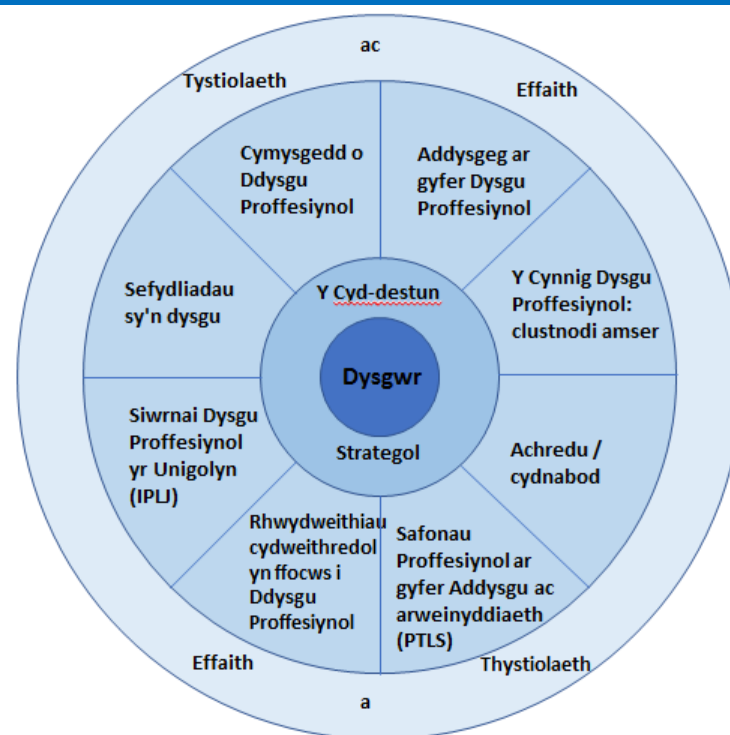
ac

Tystiolaeth

Effaith

Cymysgedd o Ddysgu Proffesiynol

Addysgeg ar gyfer Dysgu Proffesiynol

Sefydliadau sy'n dysgu

Y Cyd-destun

Y Cynnig Dysgu Proffesiynol: clustnodi amser

Dysgwr

Strategol

Siwrnai Dysgu Proffesiynol yr Unigolyn (IPLJ)

Achredu / cydnabod

Rhwydweithiau cydweithredol yn ffocws i Ddysgu Proffesiynol

Safonau Proffesiynol ar gyfer Addysgu ac arweinyddiaeth (PTLS)

Effaith

Thystiolaeth

a